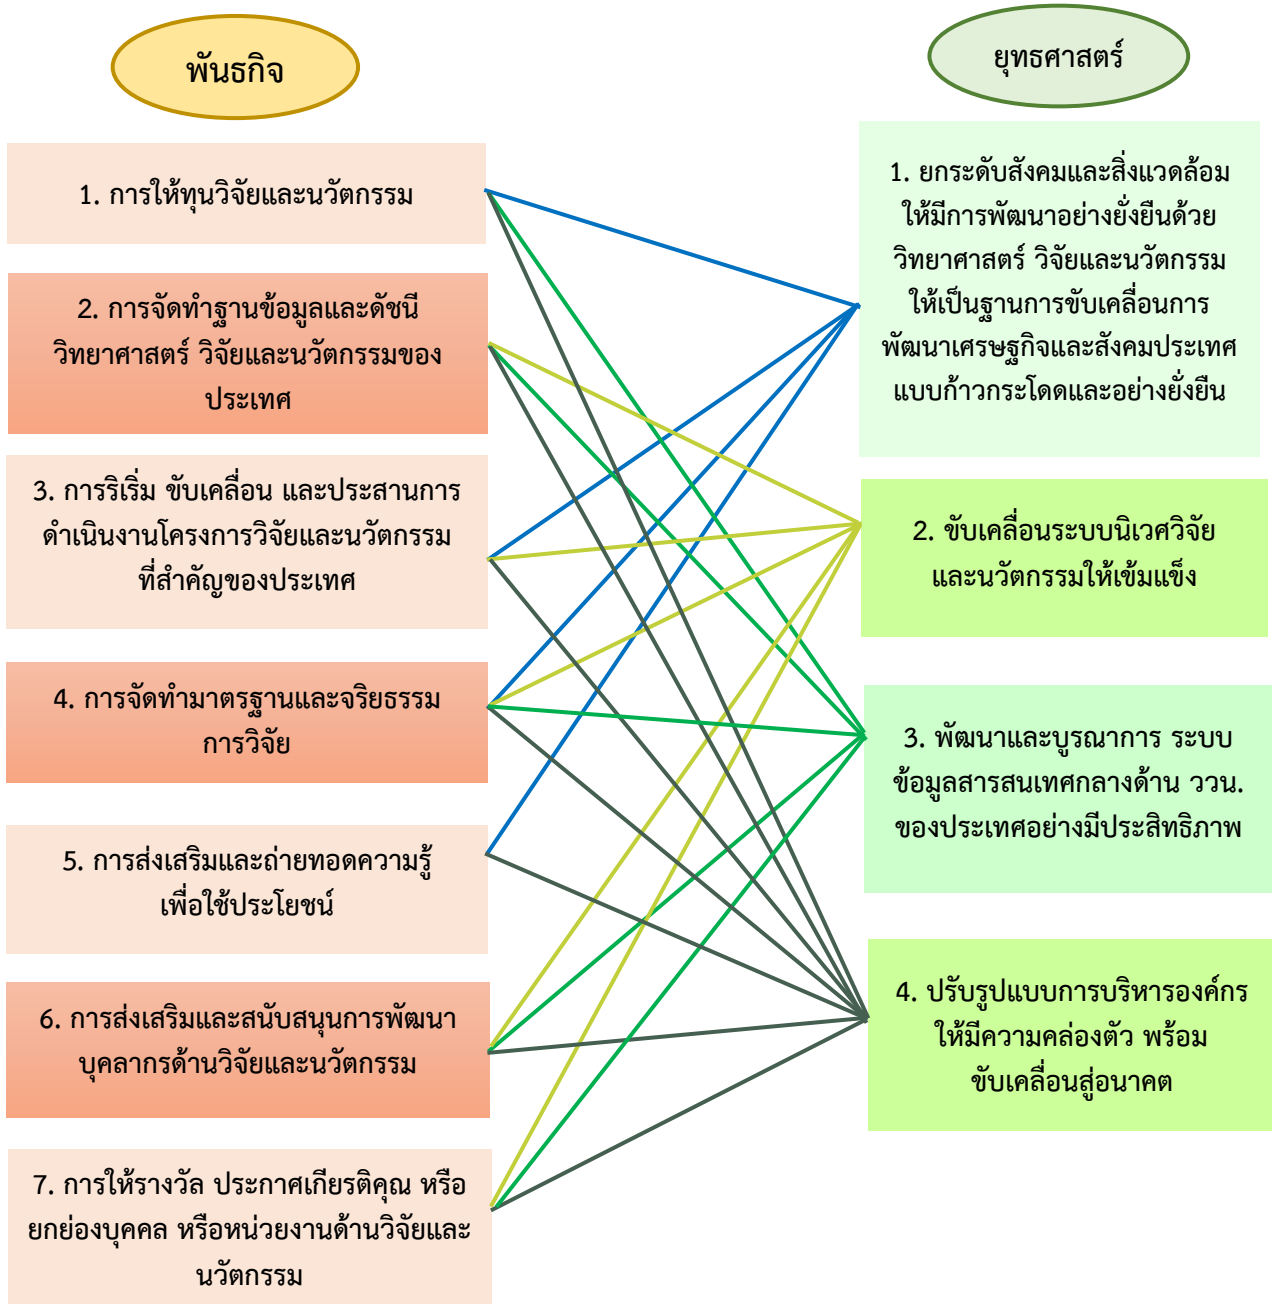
พันธกิจ

1. การให้ทุนวิจัยและนวัตกรรม

2. การจัดทำฐานข้อมูลและดัชนีวิทยาศาสตร์ วิจัยและนวัตกรรมของประเทศ

3. การริเริ่ม ขับเคลื่อน และประสานการดำเนินงานโครงการวิจัยและนวัตกรรมที่สำคัญของประเทศ

4. การจัดทำมาตรฐานและจริยธรรมการวิจัย

5. การส่งเสริมและถ่ายทอดความรู้เพื่อใช้ประโยชน์

6. การส่งเสริมและสนับสนุนการพัฒนาบุคลากรด้านวิจัยและนวัตกรรม

7. การให้รางวัล ประกาศเกียรติคุณ หรือยกย่องบุคคล หรือหน่วยงานด้านวิจัยและนวัตกรรม

ยุทธศาสตร์

1. ยกระดับสังคมและสิ่งแวดล้อมให้มีการพัฒนาอย่างยั่งยืนด้วยวิทยาศาสตร์ วิจัยและนวัตกรรมให้เป็นฐานการขับเคลื่อนการพัฒนาเศรษฐกิจและสังคมประเทศแบบก้าวกระโดดและอย่างยั่งยืน

2. ขับเคลื่อนระบบนิเวศวิจัยและนวัตกรรมให้เข้มแข็ง

3. พัฒนาและบูรณาการ ระบบข้อมูลสารสนเทศกลางด้าน ววน. ของประเทศอย่างมีประสิทธิภาพ

4. ปรับรูปแบบการบริหารองค์กรให้มีความคล่องตัว พร้อมขับเคลื่อนสู่อนาคต